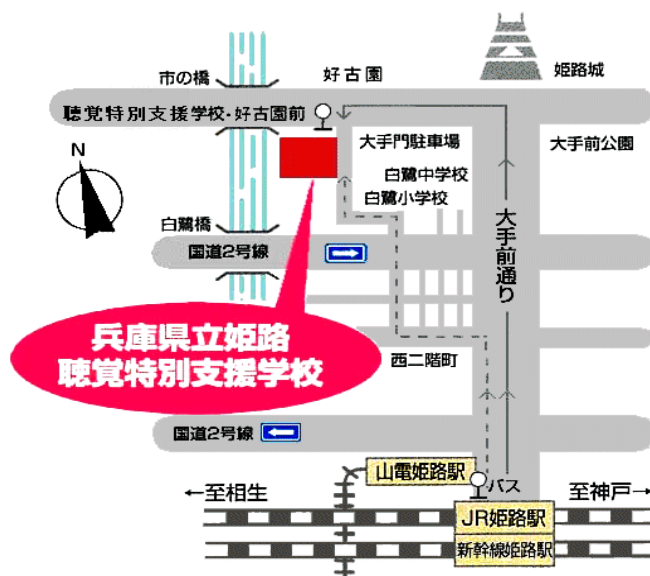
市の橋
好古園
姫路城
聴覚特別支援学校・好古園前
N
大手門駐車場
大手前公園
白鷺中学校
白鷺小学校
白鷺橋
大手前通り
国道2号線
兵庫県立姫路
聴覚特別支援学校
西二階町
国道2号線
山電姫路駅
バス
←至相生
至神戸→
JR姫路駅
新幹線姫路駅